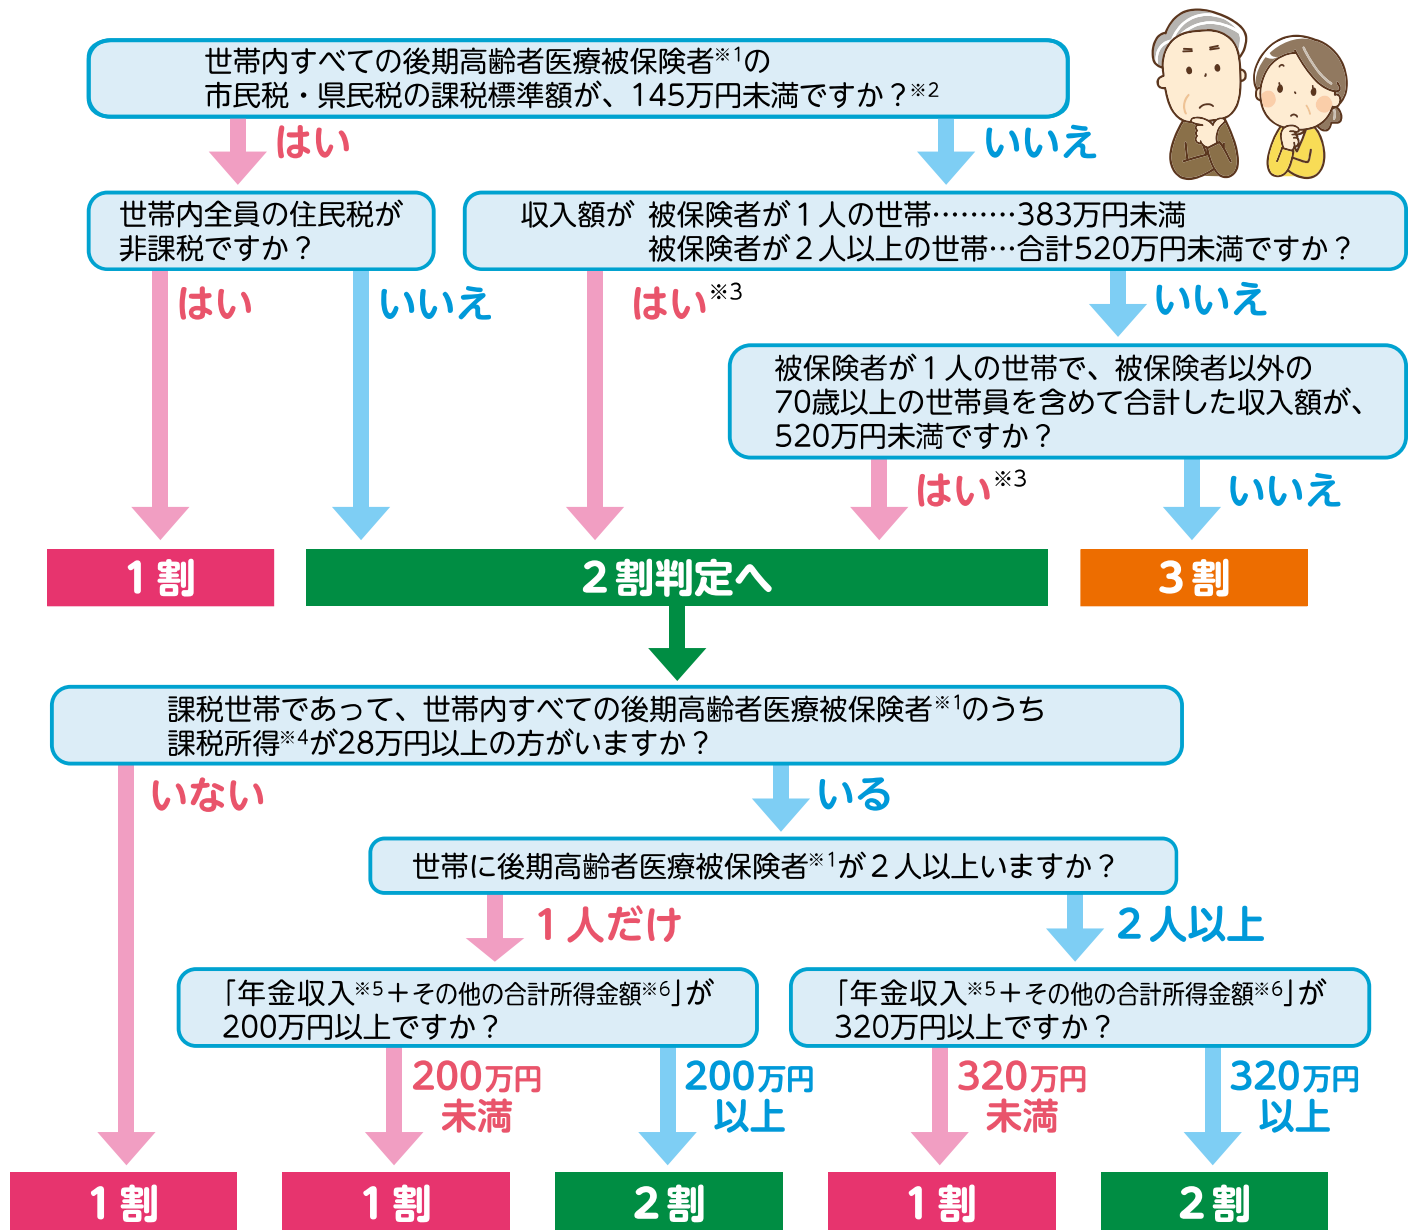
世帯内すべての後期高齢者医療被保険者※1の市民税・県民税の課税標準額が、145万円未満ですか？※2

はい

いいえ

世帯内全員の住民税が非課税ですか？

収入額が　被保険者が１人の世帯………383万円未満
被保険者が２人以上の世帯…合計520万円未満ですか？

はい

いいえ

はい※3

いいえ

被保険者が１人の世帯で、被保険者以外の70歳以上の世帯員を含めて合計した収入額が、520万円未満ですか？

はい※3

いいえ

１割

２割判定へ

３割

課税世帯であって、世帯内すべての後期高齢者医療被保険者※1のうち課税所得※4が28万円以上の方がいますか？

いない

いる

世帯に後期高齢者医療被保険者※1が２人以上いますか？

１人だけ

２人以上

「年金収入※5＋その他の合計所得金額※6」が200万円以上ですか？

「年金収入※5＋その他の合計所得金額※6」が320万円以上ですか？

200万円未満

200万円以上

320万円未満

320万円以上

１割

１割

２割

１割

２割